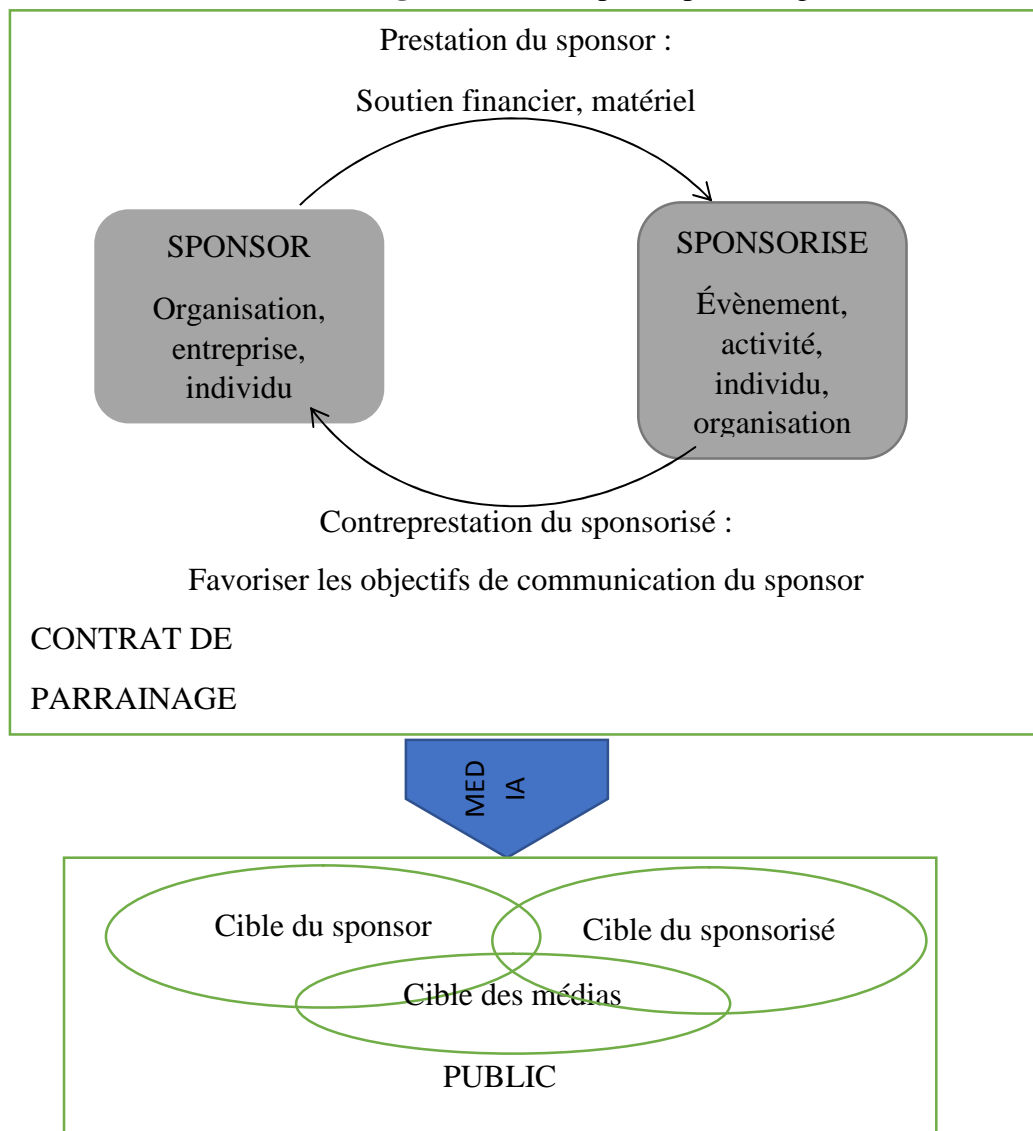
Prestation du sponsor :

Soutien financier, matériel

SPONSOR

Organisation, entreprise, individu

SPONSORISE

Évènement, activité, individu, organisation

Contreprestation du sponsorisé :

Favoriser les objectifs de communication du sponsor

CONTRAT DE

PARRAINAGE

MED
IA

Cible du sponsor

Cible du sponsorisé

Cible des médias

PUBLIC